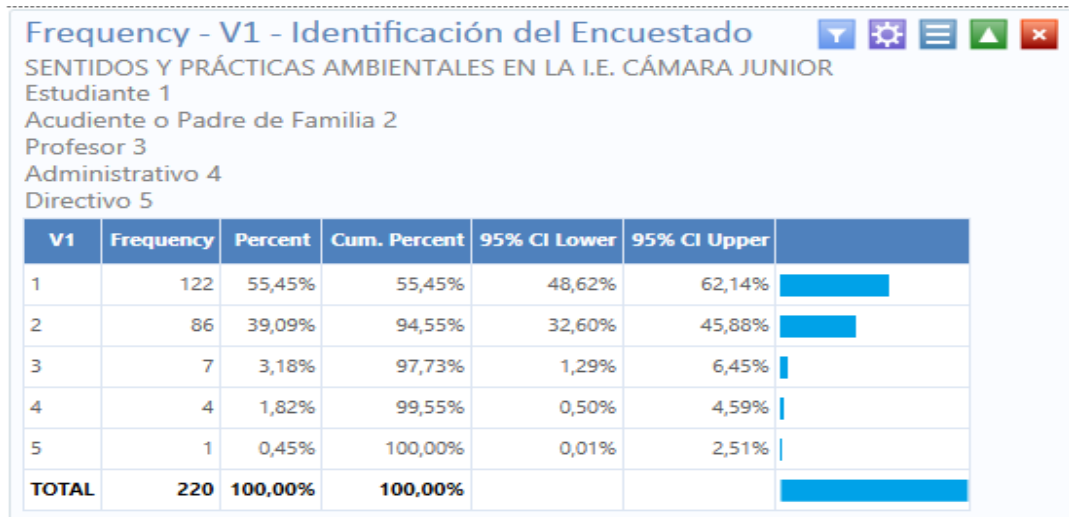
Frequency - V1 - Identificación del Encuestado

SENTIDOS Y PRÁCTICAS AMBIENTALES EN LA I.E. CÁMARA JUNIOR
Estudiante 1
Acudiente o Padre de Familia 2
Profesor 3
Administrativo 4
Directivo 5

| V1 | Frequency | Percent | Cum. Percent | 95% CI Lower | 95% CI Upper | |
|---|---|---|---|---|---|---|
| 1 | 122 | 55,45% | 55,45% | 48,62% | 62,14% | |
| 2 | 86 | 39,09% | 94,55% | 32,60% | 45,88% | |
| 3 | 7 | 3,18% | 97,73% | 1,29% | 6,45% | |
| 4 | 4 | 1,82% | 99,55% | 0,50% | 4,59% | |
| 5 | 1 | 0,45% | 100,00% | 0,01% | 2,51% | |
| TOTAL | 220 | 100,00% | 100,00% | | | |